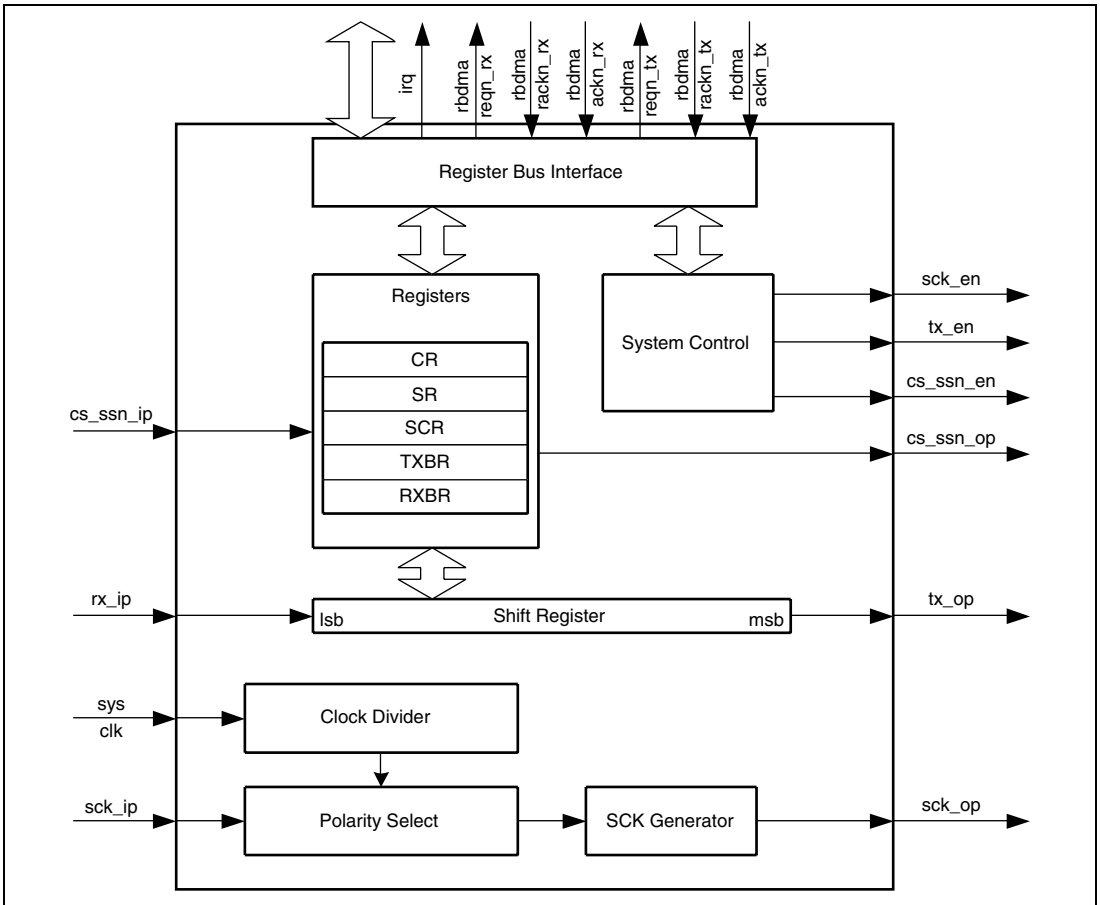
irq
rbdma reqn_rx
rbdma rackn_rx
rbdma ackn_rx
rbdma reqn_tx
rbdma rackn_tx
rbdma ackn_tx

Register Bus Interface

Registers

CR
SR
SCR
TXBR
RXBR

System Control

sck_en
tx_en
cs_ssn_en
cs_ssn_ip
cs_ssn_op

rx_ip
lsb
Shift Register
msb
tx_op

sys
clk
Clock Divider

sck_ip
Polarity Select
SCK Generator
sck_op